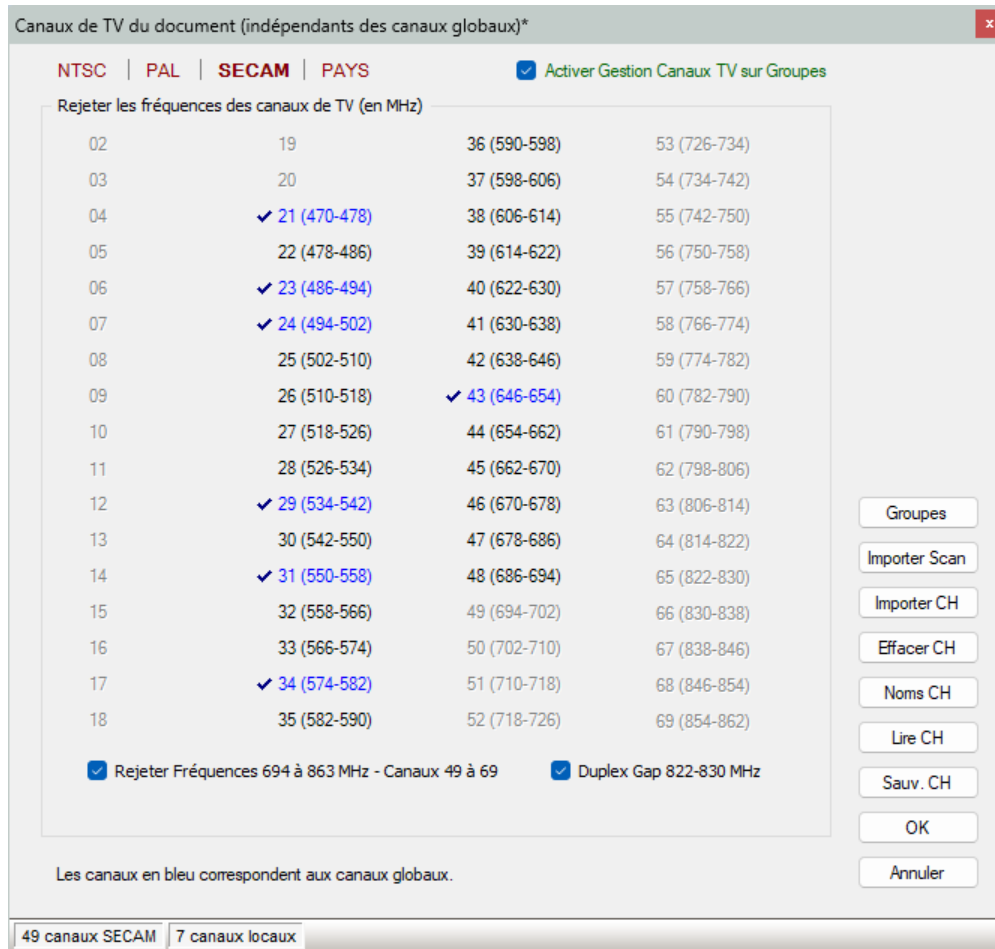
Canaux de TV du document (indépendants des canaux globaux)*

x

NTSC | PAL | SECAM | PAYS

Activer Gestion Canaux TV sur Groupes

Rejeter les fréquences des canaux de TV (en MHz)

| | | | |
|---|---|---|---|
| 02 | 19 | 36 (590-598) | 53 (726-734) |
| 03 | 20 | 37 (598-606) | 54 (734-742) |
| 04 | ✓ 21 (470-478) | 38 (606-614) | 55 (742-750) |
| 05 | 22 (478-486) | 39 (614-622) | 56 (750-758) |
| 06 | ✓ 23 (486-494) | 40 (622-630) | 57 (758-766) |
| 07 | ✓ 24 (494-502) | 41 (630-638) | 58 (766-774) |
| 08 | 25 (502-510) | 42 (638-646) | 59 (774-782) |
| 09 | 26 (510-518) | ✓ 43 (646-654) | 60 (782-790) |
| 10 | 27 (518-526) | 44 (654-662) | 61 (790-798) |
| 11 | 28 (526-534) | 45 (662-670) | 62 (798-806) |
| 12 | ✓ 29 (534-542) | 46 (670-678) | 63 (806-814) |
| 13 | 30 (542-550) | 47 (678-686) | 64 (814-822) |
| 14 | ✓ 31 (550-558) | 48 (686-694) | 65 (822-830) |
| 15 | 32 (558-566) | 49 (694-702) | 66 (830-838) |
| 16 | 33 (566-574) | 50 (702-710) | 67 (838-846) |
| 17 | ✓ 34 (574-582) | 51 (710-718) | 68 (846-854) |
| 18 | 35 (582-590) | 52 (718-726) | 69 (854-862) |

Rejeter Fréquences 694 à 863 MHz - Canaux 49 à 69

Duplex Gap 822-830 MHz

Groupes
Importer Scan
Importer CH
Effacer CH
Noms CH
Lire CH
Sauv. CH
OK
Annuler

Les canaux en bleu correspondent aux canaux globaux.

49 canaux SECAM | 7 canaux locaux